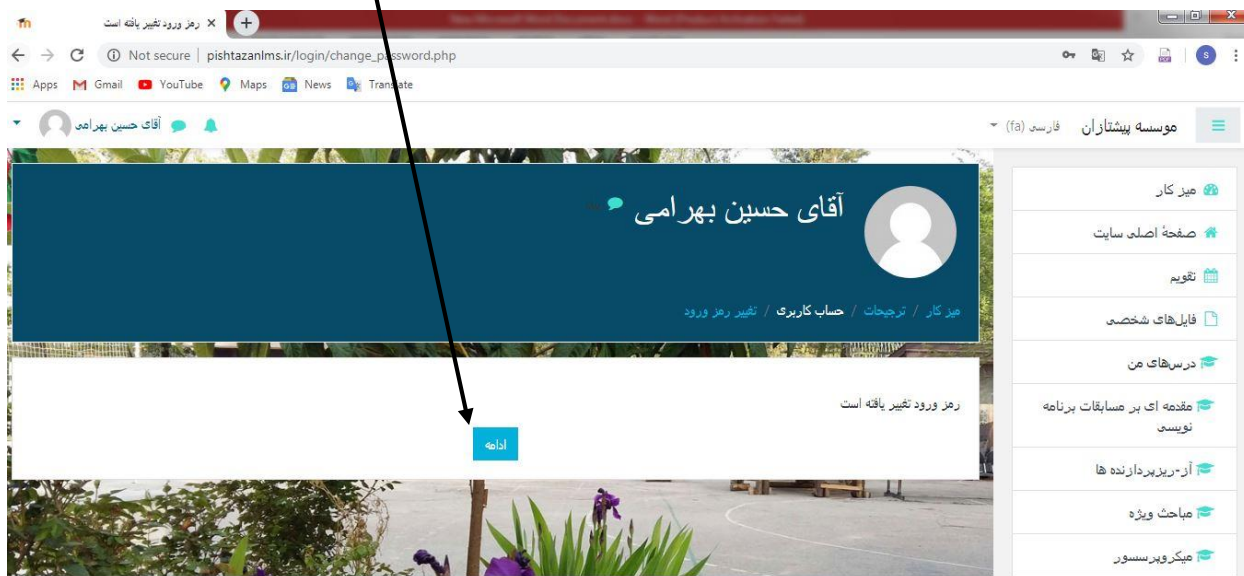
رمز ورود تغییر یافته است ×

Not secure | pishtazanlms.ir/login/change_password.php

Apps Gmail YouTube Maps News Translate

آقای حسین بهرامی

موسسه پیشتازان فارسی (fa)

آقای حسین بهرامی

میز کار / ترجیحات / حساب کاربری / تغییر رمز ورود

رمز ورود تغییر یافته است

ادامه

میز کار
صفحهٔ اصلی سایت
تقویم
فایل‌های شخصی
درس‌های من
مقدمه ای بر مسابقات برنامه نویسی
آر-ریزپردازنده ها
مباحث ویژه
میکروپرسسور